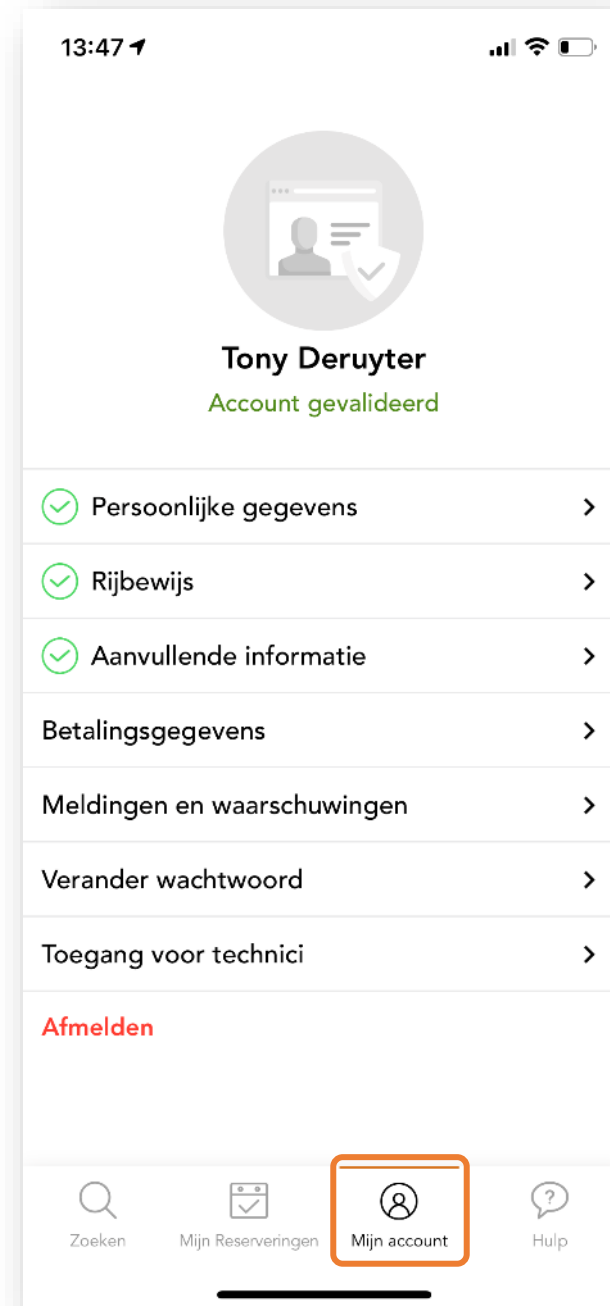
13:47

Tony Deruyter
Account gevalideerd

Persoonlijke gegevens

Rijbewijs

Aanvullende informatie

Betalingsgegevens

Meldingen en waarschuwingen

Verander wachtwoord

Toegang voor technici

Afmelden

Zoeken
Mijn Reserveringen
Mijn account
Hulp